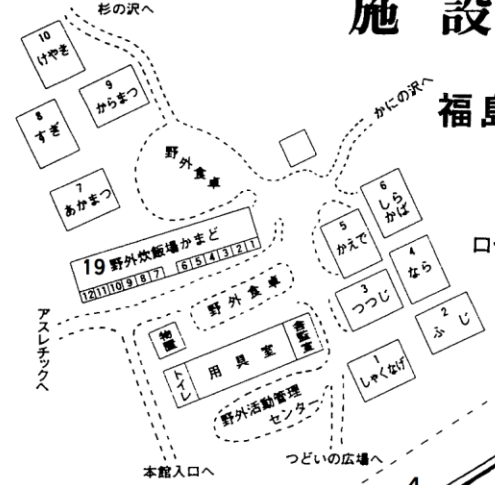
杉の沢へ

施 設

かにの沢へ

福島

10 けやき

9 からまつ

8 すぎ

野外食卓

7 あかまつ

6 しらかば

5 かえで

4 なら

ロ

19 野外炊飯場かまど

6 5 4 3 2 1

12 11 10 9 8 7

3 つつじ

2 ふじ

アスレチックへ

野外食卓

物置

倉庫室

トイレ

用具室

1 しゃくなげ

野外活動管理センター

本館入口へ

つどいの広場へ